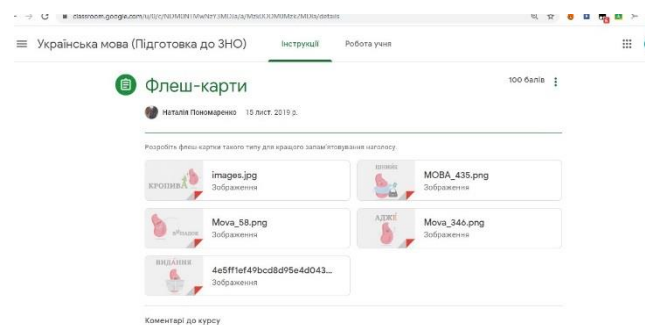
classroom.google.com/u/0/c/NDMDN1MwNzY3MDJa/a/MzkxODMlMzx/MDks/details

Українська мова (Підготовка до ЗНО)

Інструкції

Робота учня

Флеш-карти

100 балів

Наталія Пономаренко 15 лист. 2019 р.

Розробіть флеш картки такого типу для кращого запам'ятовування наголосу.

КРОПИВА

images.jpg
Зображення

ШОВКІВ

МОВА_435.png
Зображення

Mova_58.png
Зображення

АДЖЕ

Mova_346.png
Зображення

ВИДАННЯ

4e5ff1ef49bcd8d95e4d043...
Зображення

Коментарі до курсу